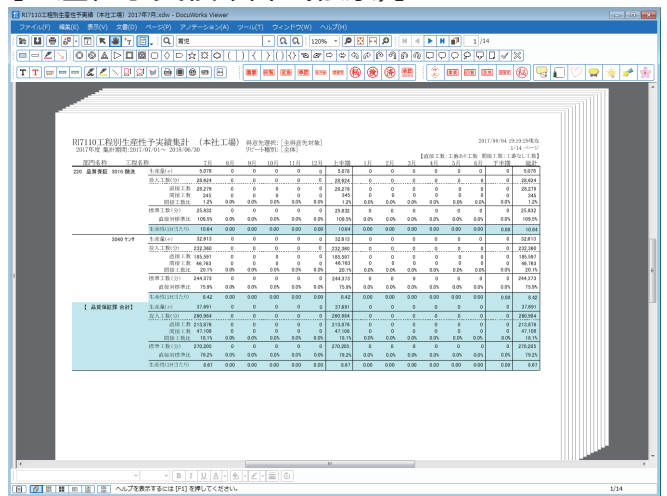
RI7110工程別生産性予実績 (本社工場) 2017年7月.xdw - DocuWorks Viewer

ファイル(F) 編集(E) 表示(V) 文書(D) ページ(P) アノテーション(A) ツール(T) ウィンドウ(W) ヘルプ(H)

120%

1/14

RI7110工程別生産性予実績集計 (本社工場)
2017年度 集計期間:2017/07/01～ 2018/06/30
得意先選択: [全得意先対象]
リピート種別: [全体]
2017/04/04 19:19:29現在
1/14 ページ

【直接工数:工数あり工数 間接工数:工数なし工数】

| 部門名称 | 工程名称 | | 7月 | 8月 | 9月 | 10月 | 11月 | 12月 | 上半期 | 1月 | 2月 | 3月 | 4月 | 5月 | 6月 | 下半期 | 総計 |
|---|---|---|---|---|---|---|---|---|---|---|---|---|---|---|---|---|---|
| 220 品質保証 | 3010 除去 | 生産量(m) | 5,075 | 0 | 0 | 0 | 0 | 0 | 5,075 | 0 | 0 | 0 | 0 | 0 | 0 | 0 | 5,075 |
| | | 投入工数(分) | 28,624 | 0 | 0 | 0 | 0 | 0 | 28,624 | 0 | 0 | 0 | 0 | 0 | 0 | 0 | 28,624 |
| | | 直接工数 | 28,279 | 0 | 0 | 0 | 0 | 0 | 28,279 | 0 | 0 | 0 | 0 | 0 | 0 | 0 | 28,279 |
| | | 間接工数 | 345 | 0 | 0 | 0 | 0 | 0 | 345 | 0 | 0 | 0 | 0 | 0 | 0 | 0 | 345 |
| | | 間接工数比 | 1.2% | 0.0% | 0.0% | 0.0% | 0.0% | 0.0% | 1.2% | 0.0% | 0.0% | 0.0% | 0.0% | 0.0% | 0.0% | 0.0% | 1.2% |
| | | 標準工数(分) | 25,832 | 0 | 0 | 0 | 0 | 0 | 25,832 | 0 | 0 | 0 | 0 | 0 | 0 | 0 | 25,832 |
| | | 直接対標準比 | 109.5% | 0.0% | 0.0% | 0.0% | 0.0% | 0.0% | 109.5% | 0.0% | 0.0% | 0.0% | 0.0% | 0.0% | 0.0% | 0.0% | 109.5% |
| | | 生産性(1H当たり) | 10.64 | 0.00 | 0.00 | 0.00 | 0.00 | 0.00 | 10.64 | 0.00 | 0.00 | 0.00 | 0.00 | 0.00 | 0.00 | 0.00 | 10.64 |
| | 3040 ミシン | 生産量(m) | 32,813 | 0 | 0 | 0 | 0 | 0 | 32,813 | 0 | 0 | 0 | 0 | 0 | 0 | 0 | 32,813 |
| | | 投入工数(分) | 232,360 | 0 | 0 | 0 | 0 | 0 | 232,360 | 0 | 0 | 0 | 0 | 0 | 0 | 0 | 232,360 |
| | | 直接工数 | 185,597 | 0 | 0 | 0 | 0 | 0 | 185,597 | 0 | 0 | 0 | 0 | 0 | 0 | 0 | 185,597 |
| | | 間接工数 | 46,763 | 0 | 0 | 0 | 0 | 0 | 46,763 | 0 | 0 | 0 | 0 | 0 | 0 | 0 | 46,763 |
| | | 間接工数比 | 20.1% | 0.0% | 0.0% | 0.0% | 0.0% | 0.0% | 20.1% | 0.0% | 0.0% | 0.0% | 0.0% | 0.0% | 0.0% | 0.0% | 20.1% |
| | | 標準工数(分) | 244,373 | 0 | 0 | 0 | 0 | 0 | 244,373 | 0 | 0 | 0 | 0 | 0 | 0 | 0 | 244,373 |
| | | 直接対標準比 | 75.9% | 0.0% | 0.0% | 0.0% | 0.0% | 0.0% | 75.9% | 0.0% | 0.0% | 0.0% | 0.0% | 0.0% | 0.0% | 0.0% | 75.9% |
| | | 生産性(1H当たり) | 8.42 | 0.00 | 0.00 | 0.00 | 0.00 | 0.00 | 8.42 | 0.00 | 0.00 | 0.00 | 0.00 | 0.00 | 0.00 | 0.00 | 8.42 |
| 【 品質保証課 合計】 | | 生産量(m) | 37,891 | 0 | 0 | 0 | 0 | 0 | 37,891 | 0 | 0 | 0 | 0 | 0 | 0 | 0 | 37,891 |
| | | 投入工数(分) | 260,984 | 0 | 0 | 0 | 0 | 0 | 260,984 | 0 | 0 | 0 | 0 | 0 | 0 | 0 | 260,984 |
| | | 直接工数 | 213,876 | 0 | 0 | 0 | 0 | 0 | 213,876 | 0 | 0 | 0 | 0 | 0 | 0 | 0 | 213,876 |
| | | 間接工数 | 47,108 | 0 | 0 | 0 | 0 | 0 | 47,108 | 0 | 0 | 0 | 0 | 0 | 0 | 0 | 47,108 |
| | | 間接工数比 | 18.1% | 0.0% | 0.0% | 0.0% | 0.0% | 0.0% | 18.1% | 0.0% | 0.0% | 0.0% | 0.0% | 0.0% | 0.0% | 0.0% | 18.1% |
| | | 標準工数(分) | 270,205 | 0 | 0 | 0 | 0 | 0 | 270,205 | 0 | 0 | 0 | 0 | 0 | 0 | 0 | 270,205 |
| | | 直接対標準比 | 79.2% | 0.0% | 0.0% | 0.0% | 0.0% | 0.0% | 79.2% | 0.0% | 0.0% | 0.0% | 0.0% | 0.0% | 0.0% | 0.0% | 79.2% |
| | | 生産性(1H当たり) | 8.67 | 0.00 | 0.00 | 0.00 | 0.00 | 0.00 | 8.67 | 0.00 | 0.00 | 0.00 | 0.00 | 0.00 | 0.00 | 0.00 | 8.67 |

ヘルプを表示するには [F1] を押してください。
1/14